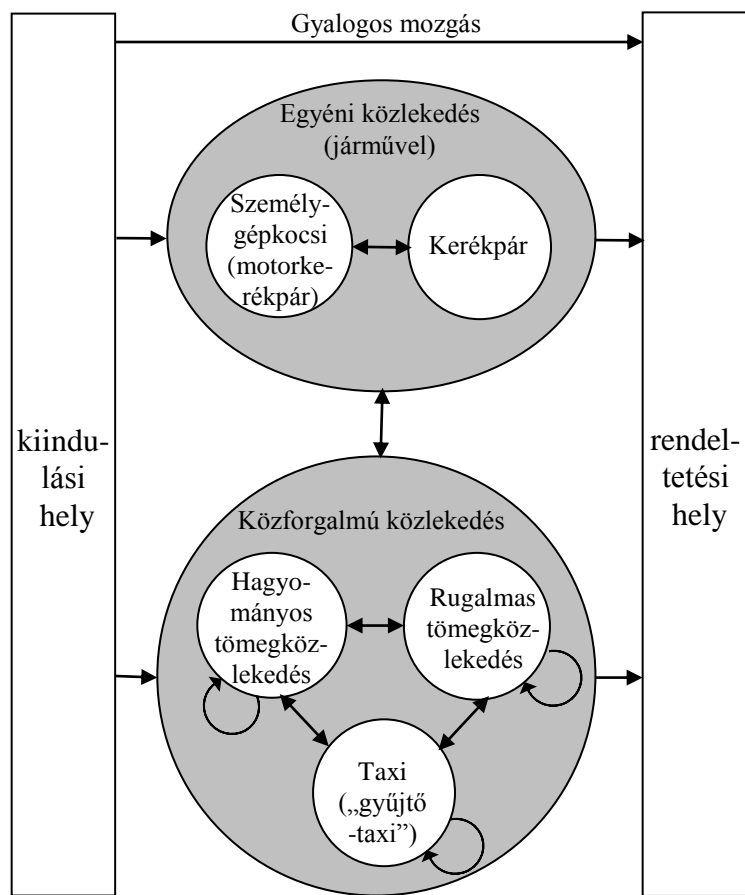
Gyalogos mozgás

Egyéni közlekedés (járművel)

Személygépkocsi (motorkerékpár)

Kerékpár

kiindulási hely

rendeltetési hely

Közforgalmú közlekedés

Hagyományos tömegközlekedés

Rugalmas tömegközlekedés

Taxi („gyűjtő -taxi”)